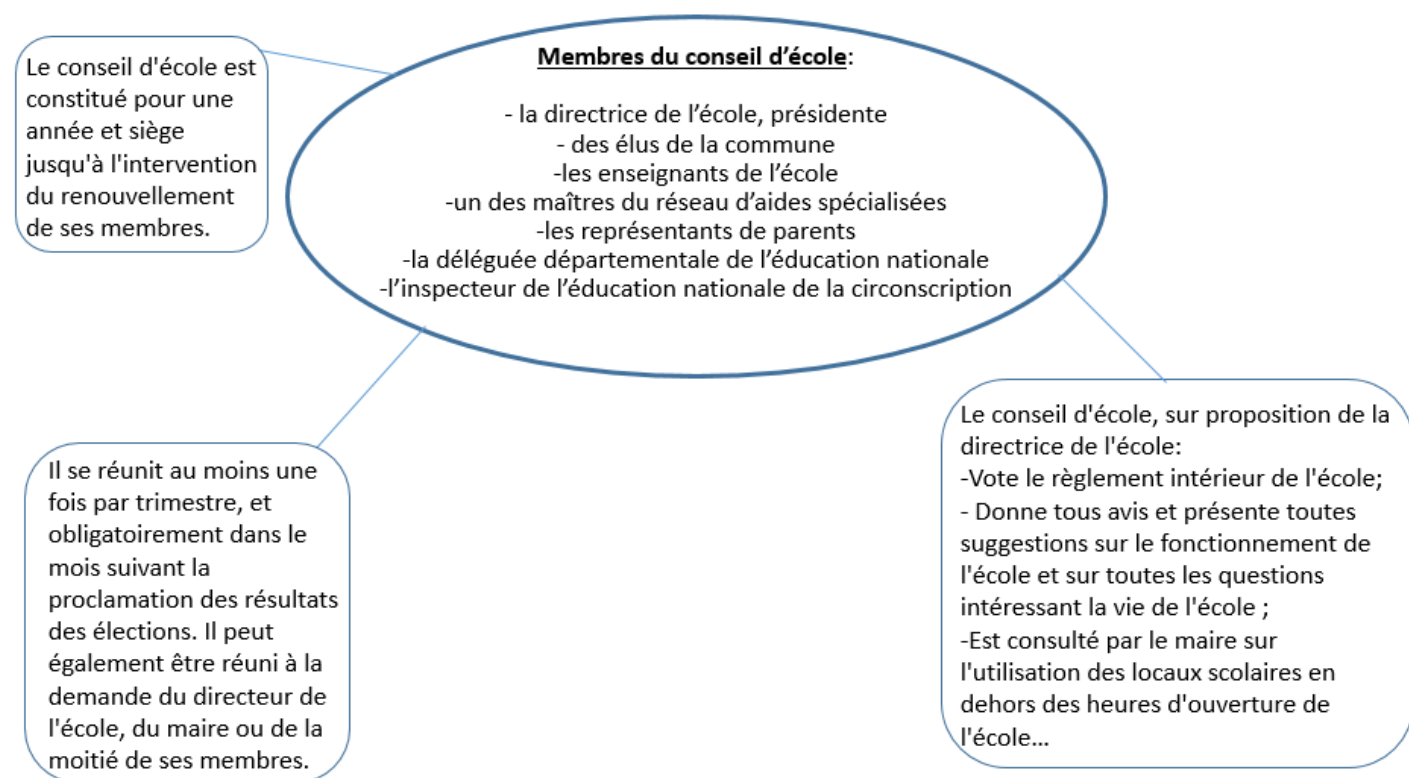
Le conseil d'école est constitué pour une année et siège jusqu'à l'intervention du renouvellement de ses membres.

Membres du conseil d'école:

- la directrice de l'école, présidente
- des élus de la commune
-les enseignants de l'école
-un des maîtres du réseau d'aides spécialisées
-les représentants de parents
-la déléguée départementale de l'éducation nationale
-l'inspecteur de l'éducation nationale de la circonscription

Il se réunit au moins une fois par trimestre, et obligatoirement dans le mois suivant la proclamation des résultats des élections. Il peut également être réuni à la demande du directeur de l'école, du maire ou de la moitié de ses membres.

Le conseil d'école, sur proposition de la directrice de l'école:
-Vote le règlement intérieur de l'école;
- Donne tous avis et présente toutes suggestions sur le fonctionnement de l'école et sur toutes les questions intéressant la vie de l'école ;
-Est consulté par le maire sur l'utilisation des locaux scolaires en dehors des heures d'ouverture de l'école...